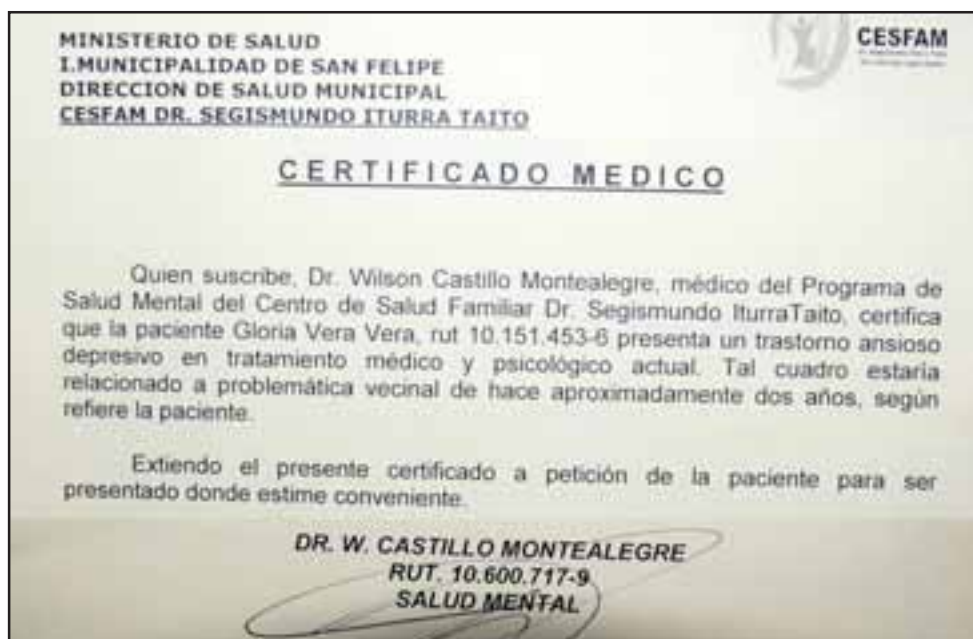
MINISTERIO DE SALUD
I.MUNICIPALIDAD DE SAN FELIPE
DIRECCION DE SALUD MUNICIPAL
CESFAM DR. SEGISMUNDO ITURRA TAITO

CESFAM

CERTIFICADO MEDICO

Quien suscribe, Dr. Wilson Castillo Montealegre, médico del Programa de Salud Mental del Centro de Salud Familiar Dr. Segismundo IturraTaito, certifica que la paciente Gloria Vera Vera, rut 10.151.453-6 presenta un trastorno ansioso depresivo en tratamiento médico y psicológico actual. Tal cuadro estaria relacionado a problemática vecinal de hace aproximadamente dos años, según refiere la paciente.

Extiendo el presente certificado a petición de la paciente para ser presentado donde estime conveniente.

DR. W. CASTILLO MONTEALEGRE
RUT. 10.600.717-9
SALUD MENTAL